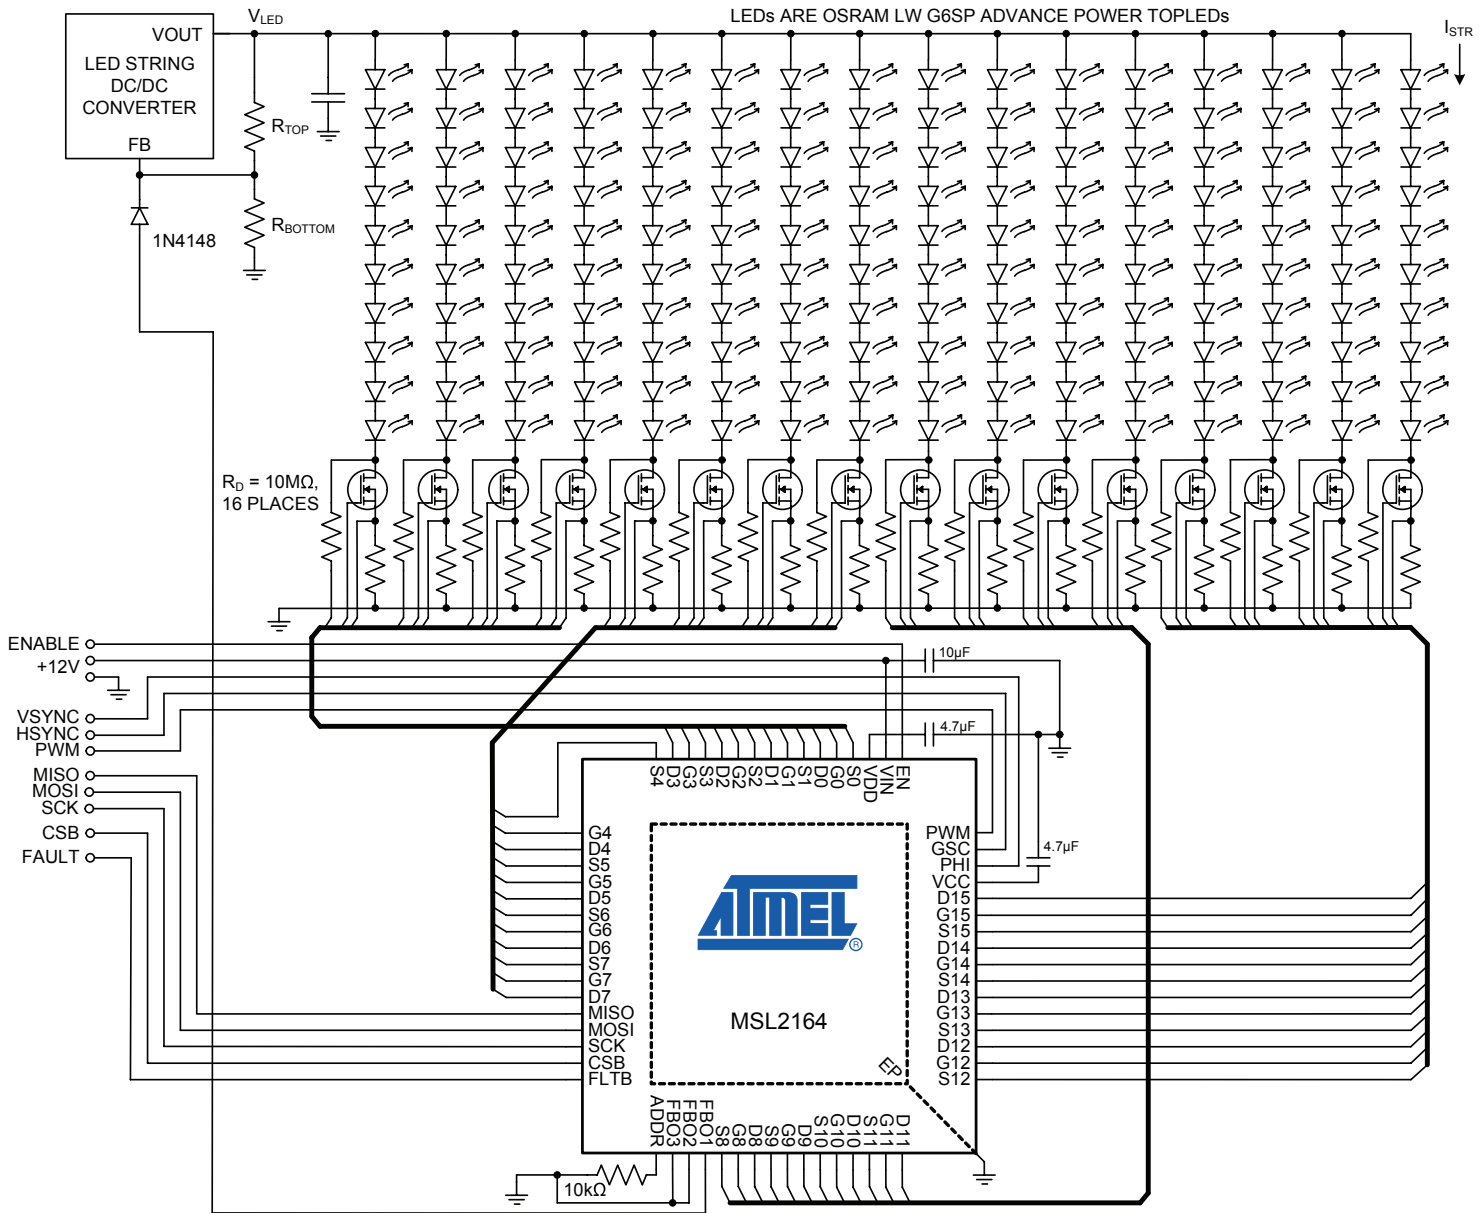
VOUT
LED STRING DC/DC CONVERTER
FB
$V_{LED}$
LEDs ARE OSRAM LW G6SP ADVANCE POWER TOPLEDs
$I_{STR}$
$R_{TOP}$
$R_{BOTTOM}$
1N4148
$R_D$ = 10MΩ, 16 PLACES
ENABLE
+12V
VSYNC
HSYNC
PWM
MISO
MOSI
SCK
CSB
FAULT
10μF
4.7μF
4.7μF
S4
D3
G3
S3
D2
G2
S2
D1
G1
S1
D0
G0
S0
VDD
VIN
EN
G4
D4
S5
G5
D5
S6
G6
D6
S7
G7
D7
MISO
MOSI
SCK
CSB
FLTB
PWM
GSC
PHI
VCC
D15
G15
S15
D14
G14
S14
D13
G13
S13
D12
G12
S12
ATMEL
MSL2164
EP
ADDR
FBO3
FBO2
FBO1
S8
G8
D8
S9
G9
D9
S10
G10
D10
S11
G11
D11
10kΩ